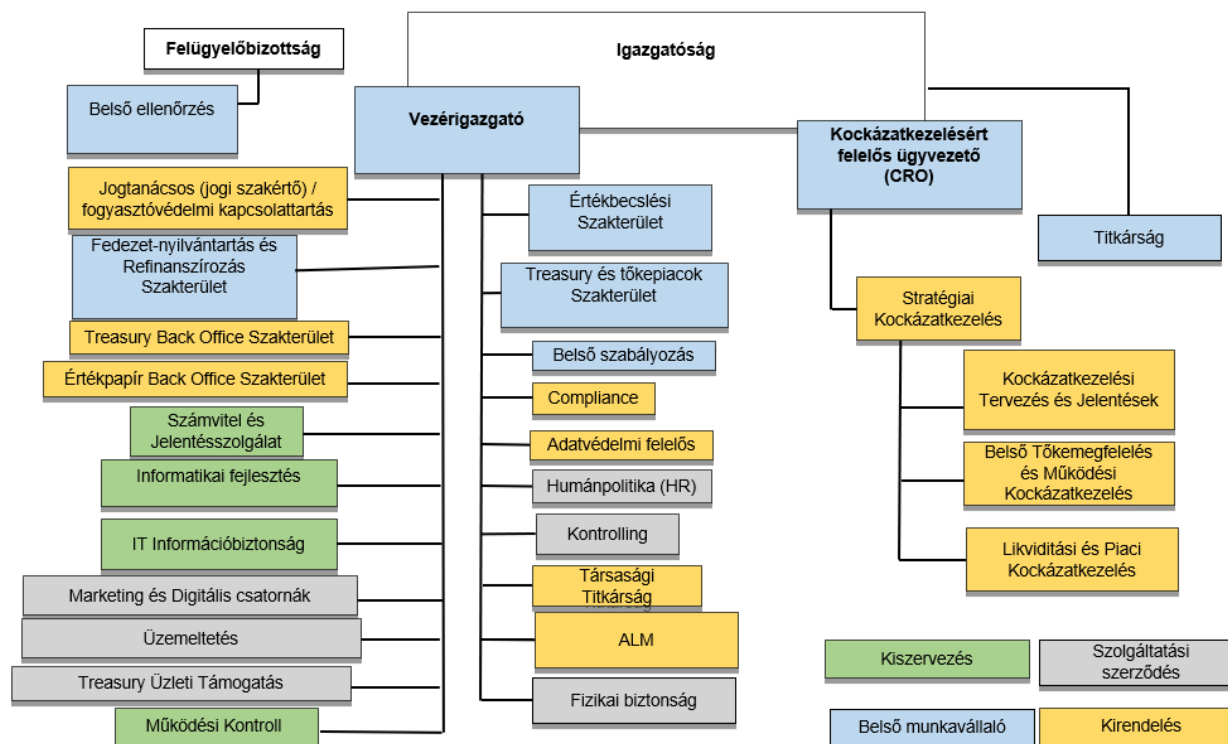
Felügyelőbizottság

Igazgatóság

Belső ellenőrzés

Vezérigazgató

Kockázatkezelésért felelős ügyvezető (CRO)

Jogtanácsos (jogi szakértő) / fogyasztóvédelmi kapcsolattartás

Fedezet-nyilvántartás és Refinanszírozás Szakterület

Treasury Back Office Szakterület

Értékpapír Back Office Szakterület

Számvitel és Jelentésszolgálat

Informatikai fejlesztés

IT Információbiztonság

Marketing és Digitális csatornák

Üzemeltetés

Treasury Üzleti Támogatás

Működési Kontroll

Értékbecslési Szakterület

Treasury és tőkepiacok Szakterület

Belső szabályozás

Compliance

Adatvédelmi felelős

Humánpolitika (HR)

Kontrolling

Társasági Titkárság

ALM

Fizikai biztonság

Titkárság

Stratégiai Kockázatkezelés

Kockázatkezelési Tervezés és Jelentések

Belső Tőkemegfelelés és Működési Kockázatkezelés

Likviditási és Piaci Kockázatkezelés

Kiszervezés

Szolgáltatási szerződés

Belső munkavállaló

Kirendelés